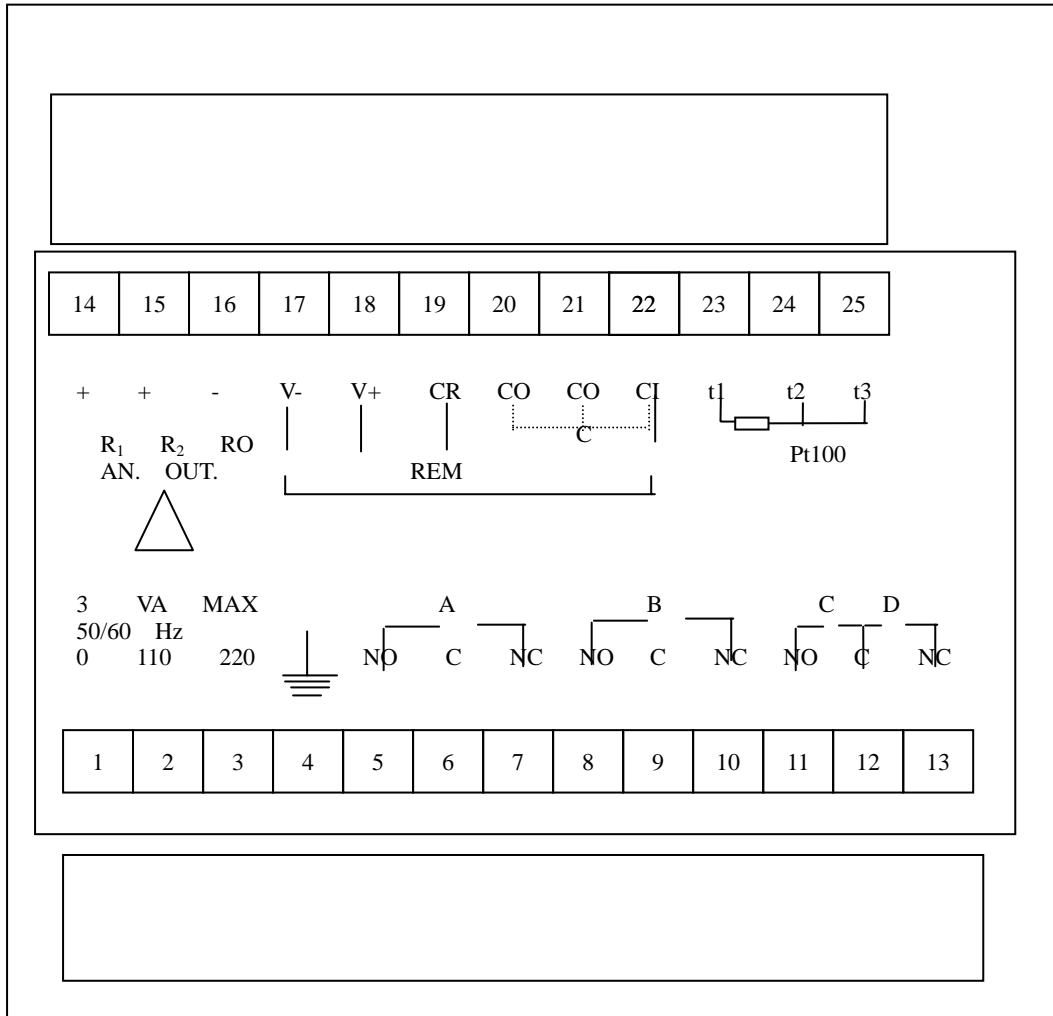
| 14 | 15 | 16 | 17 | 18 | 19 | 20 | 21 | 22 | 23 | 24 | 25 |
|---|---|---|---|---|---|---|---|---|---|---|---|

+ + - V- V+ CR CO CO CI t1 t2 t3

$R_1$ $R_2$ RO
AN. OUT.

C

REM

Pt100

3 VA MAX
50/60 Hz
0 110 220

A B C D

NO C NC NO C NC NO C NC

| 1 | 2 | 3 | 4 | 5 | 6 | 7 | 8 | 9 | 10 | 11 | 12 | 13 |
|---|---|---|---|---|---|---|---|---|---|---|---|---|